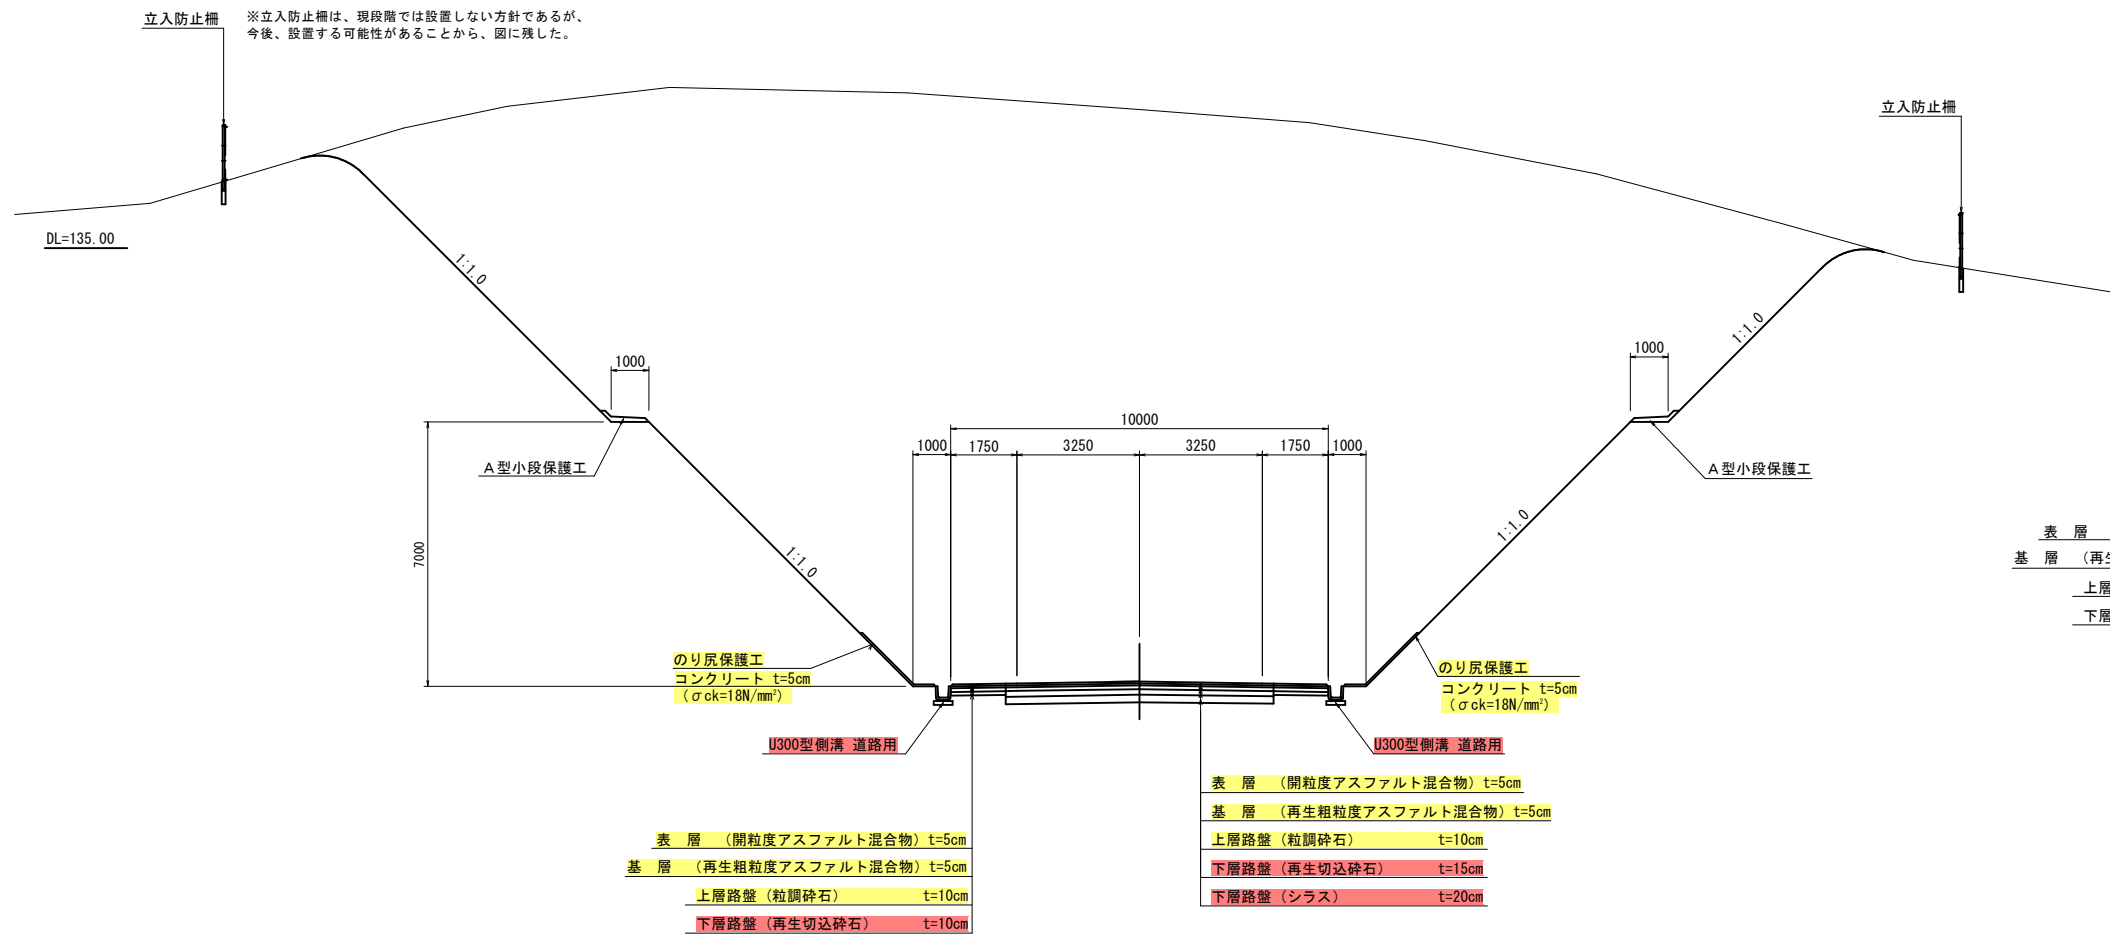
立入防止柵

※立入防止柵は、現段階では設置しない方針であるが、今後、設置する可能性があることから、図に残した。

DL=135.00

1:1.0

1000

A型小段保護工

7000

1:1.0

のり尻保護工
コンクリート t=5cm
（σck=18N/mm²）

U300型側溝 道路用

10000

1000 1750 3250 3250 1750 1000

立入防止柵

1:1.0

1000

A型小段保護工

1:1.0

のり尻保護工
コンクリート t=5cm
（σck=18N/mm²）

U300型側溝 道路用

表 層
基 層 （再生
上層
下層

表 層 （開粒度アスファルト混合物）t=5cm
基 層 （再生粗粒度アスファルト混合物）t=5cm
上層路盤（粒調砕石） t=10cm
下層路盤（再生切込砕石） t=15cm
下層路盤（シラス） t=20cm

表 層 （開粒度アスファルト混合物）t=5cm
基 層 （再生粗粒度アスファルト混合物）t=5cm
上層路盤（粒調砕石） t=10cm
下層路盤（再生切込砕石） t=10cm